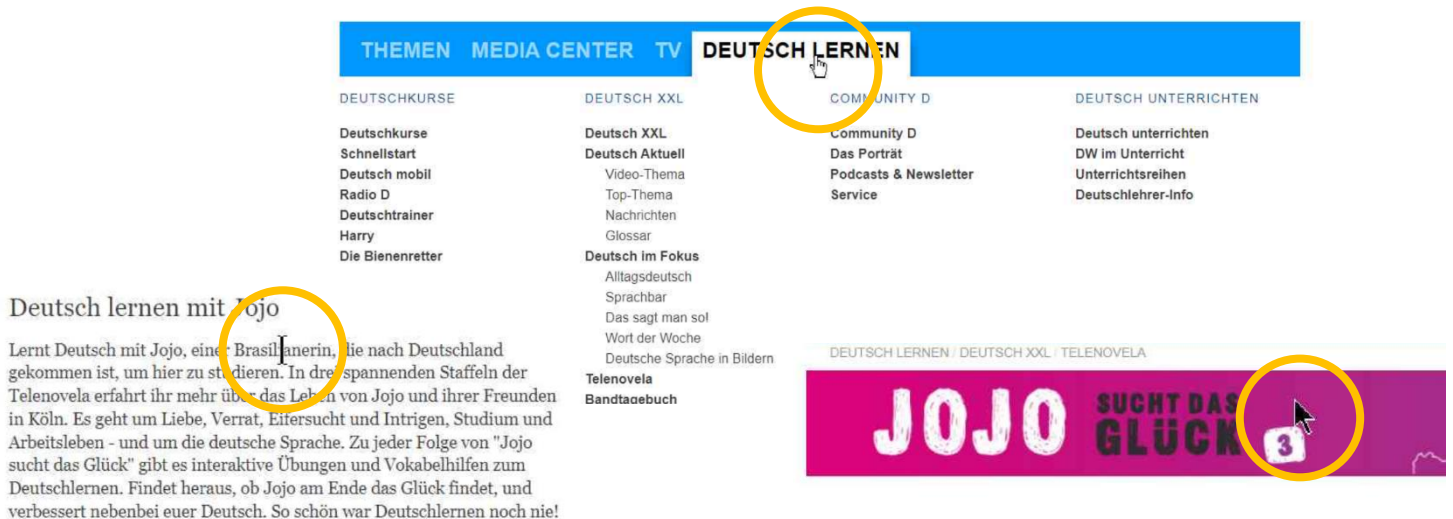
THEMEN MEDIA CENTER TV DEUTSCH LERNEN

DEUTSCHKURSE

Deutschkurse
Schnellstart
Deutsch mobil
Radio D
Deutschtrainer
Harry
Die Bienenretter

DEUTSCH XXL

Deutsch XXL
Deutsch Aktuell
Video-Thema
Top-Thema
Nachrichten
Glossar
Deutsch im Fokus
Alltagsdeutsch
Sprachbar
Das sagt man so!
Wort der Woche
Deutsche Sprache in Bildern
Telenovela
Bandtagebuch

COMMUNITY D

Community D
Das Porträt
Podcasts & Newsletter
Service

DEUTSCH UNTERRICHTEN

Deutsch unterrichten
DW im Unterricht
Unterrichtsreihen
Deutschlehrer-Info

Deutsch lernen mit Jojo

Lernt Deutsch mit Jojo, einer Brasilianerin, die nach Deutschland gekommen ist, um hier zu studieren. In drei spannenden Staffeln der Telenovela erfahrt ihr mehr über das Leben von Jojo und ihrer Freunden in Köln. Es geht um Liebe, Verrat, Eifersucht und Intrigen, Studium und Arbeitsleben - und um die deutsche Sprache. Zu jeder Folge von "Jojo sucht das Glück" gibt es interaktive Übungen und Vokabelhilfen zum Deutschlernen. Findet heraus, ob Jojo am Ende das Glück findet, und verbessert nebenbei euer Deutsch. So schön war Deutschlernen noch nie!

DEUTSCH LERNEN / DEUTSCH XXL / TELENOVELA

JOJO SUCHT DAS GLÜCK 3